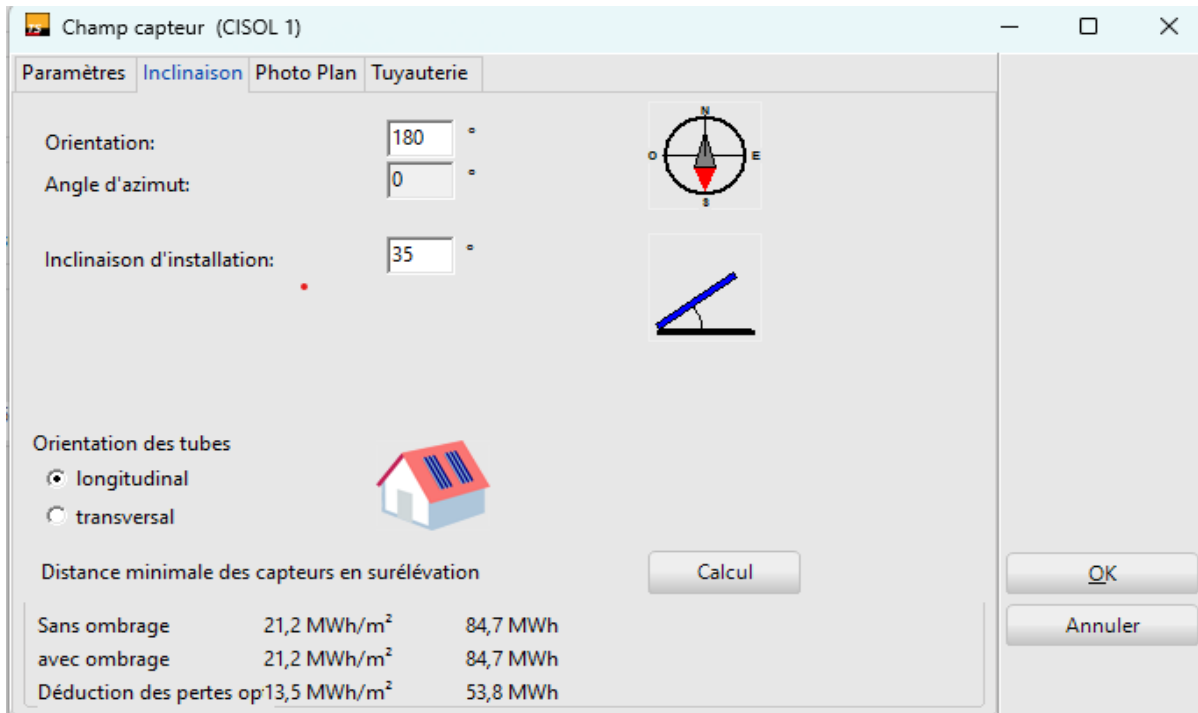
Champ capteur (CISOL 1)

Paramètres | Inclinaison | Photo Plan | Tuyauterie

Orientation: 180 °

Angle d'azimut: 0 °

N
O E
S

Inclinaison d'installation: 35 °

Orientation des tubes
longitudinal
transversal

Distance minimale des capteurs en surélévation

Calcul

| | | |
|---|---|---|
| Sans ombrage | 21,2 MWh/m² | 84,7 MWh |
| avec ombrage | 21,2 MWh/m² | 84,7 MWh |
| Déduction des pertes op | 13,5 MWh/m² | 53,8 MWh |

OK

Annuler